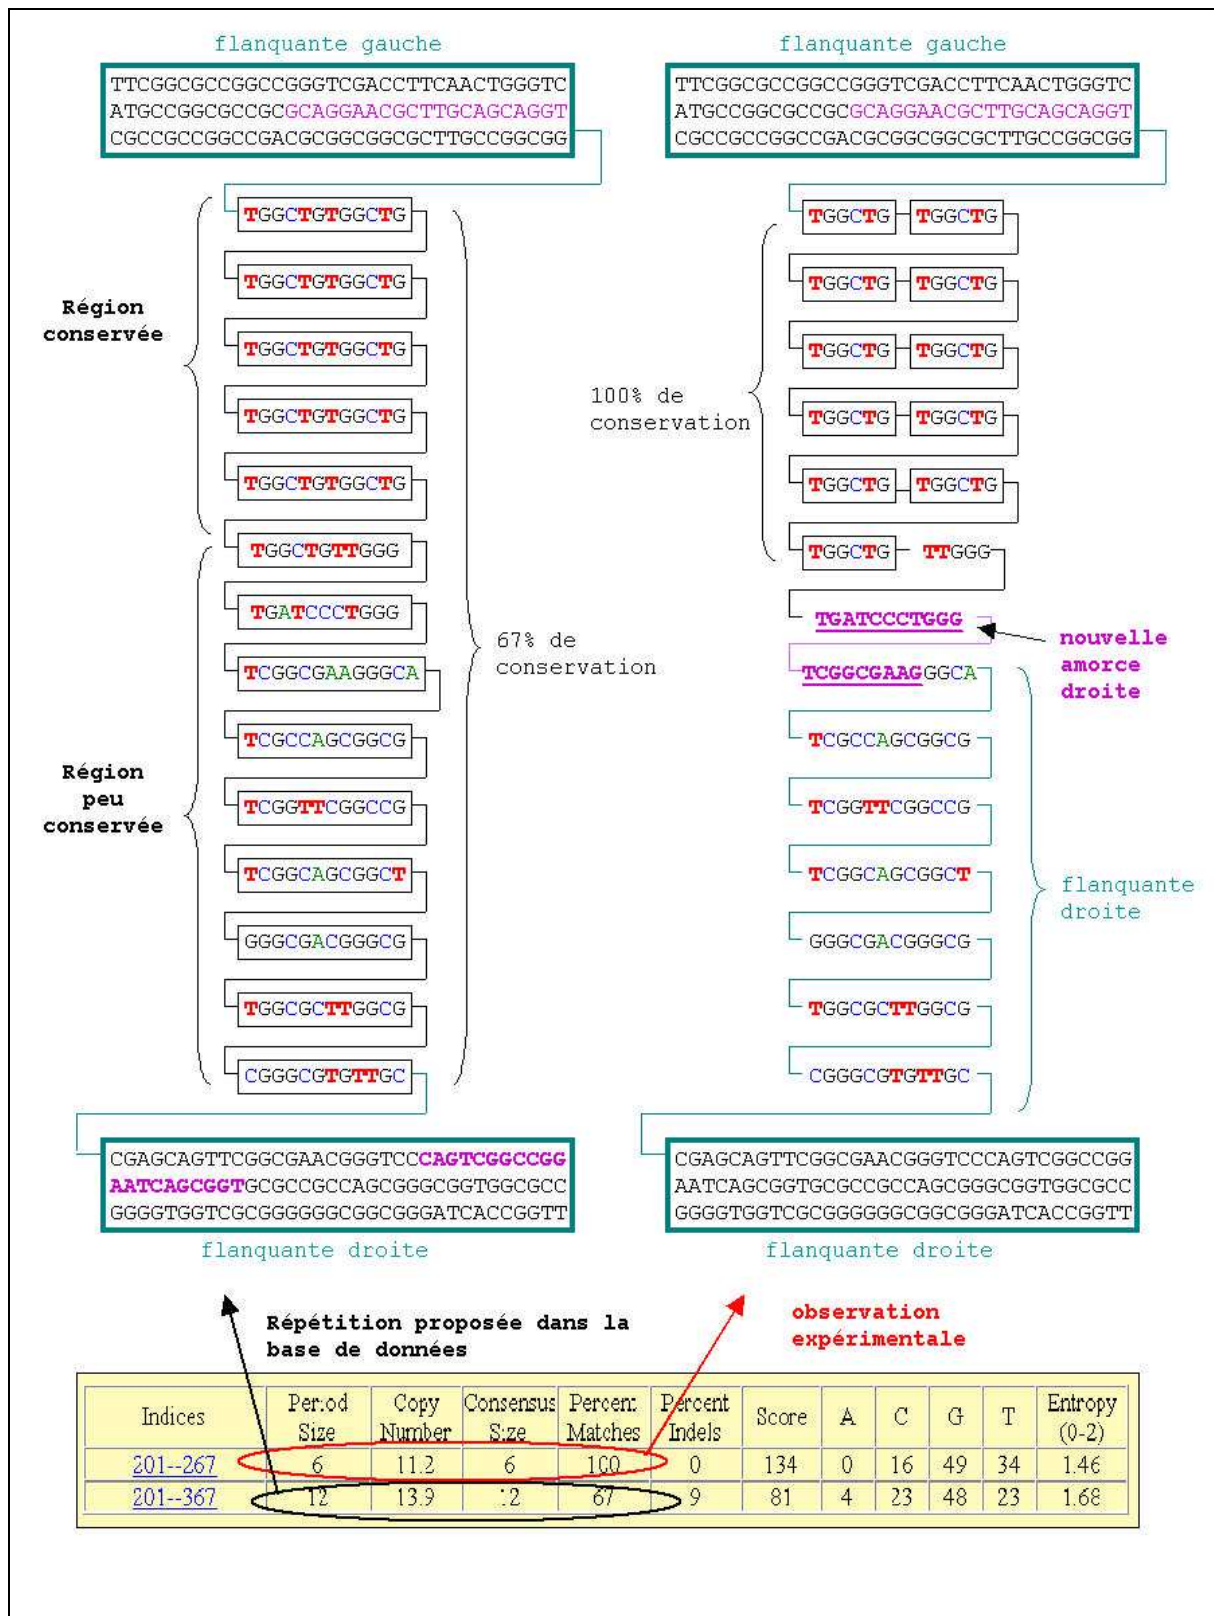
flanquante gauche

TTCGGCGCCGGCCGGGTCGACCTTCAACTGGGTC
ATGCCGGCGCCGCGCAGGAACGCTTGCAGCAGGT
CGCCGCCGGCCGACGCGGCGGCGCTTGCCGGCGG

TGGCTGTGGCTG
TGGCTGTGGCTG
TGGCTGTGGCTG
TGGCTGTGGCTG
TGGCTGTGGCTG
TGGCTGTTGGG
TGATCCCTGGG
TCGGCGAAGGGCA
TCGCCAGCGGCG
TCGGTTCGGCCG
TCGGCAGCGGCT
GGGCGACGGGCG
TGGCGCTTGGCG
CGGGCGTGTTGC

Région conservée

Région peu conservée

67% de conservation

CGAGCAGTTCGGCGAACGGGTCCCAGTCGGCCGG
AATCAGCGGTGCGCCGCCAGCGGGCGGTGGCGCC
GGGGTGGTCGCGGGGGGCGGCGGGATCACCGGTT

flanquante droite

flanquante gauche

TTCGGCGCCGGCCGGGTCGACCTTCAACTGGGTC
ATGCCGGCGCCGCGCAGGAACGCTTGCAGCAGGT
CGCCGCCGGCCGACGCGGCGGCGCTTGCCGGCGG

TGGCTG TGGCTG
TGGCTG TGGCTG
TGGCTG TGGCTG
TGGCTG TGGCTG
TGGCTG TGGCTG
TGGCTG TTGGG

100% de conservation

TGATCCCTGGG
TCGGCGAAGGGCA
TCGCCAGCGGCG
TCGGTTCGGCCG
TCGGCAGCGGCT
GGGCGACGGGCG
TGGCGCTTGGCG
CGGGCGTGTTGC

nouvelle amorce droite

flanquante droite

CGAGCAGTTCGGCGAACGGGTCCCAGTCGGCCGG
AATCAGCGGTGCGCCGCCAGCGGGCGGTGGCGCC
GGGGTGGTCGCGGGGGGCGGCGGGATCACCGGTT

flanquante droite

Répétition proposée dans la base de données

observation expérimentale

| Indices | Period Size | Copy Number | Consensus Size | Percent Matches | Percent Indels | Score | A | C | G | T | Entropy (0-2) |
|---|---|---|---|---|---|---|---|---|---|---|---|
| 201--267 | 6 | 11.2 | 6 | 100 | 0 | 134 | 0 | 16 | 49 | 34 | 1.46 |
| 201--367 | 12 | 13.9 | 12 | 67 | 9 | 81 | 4 | 23 | 48 | 23 | 1.68 |